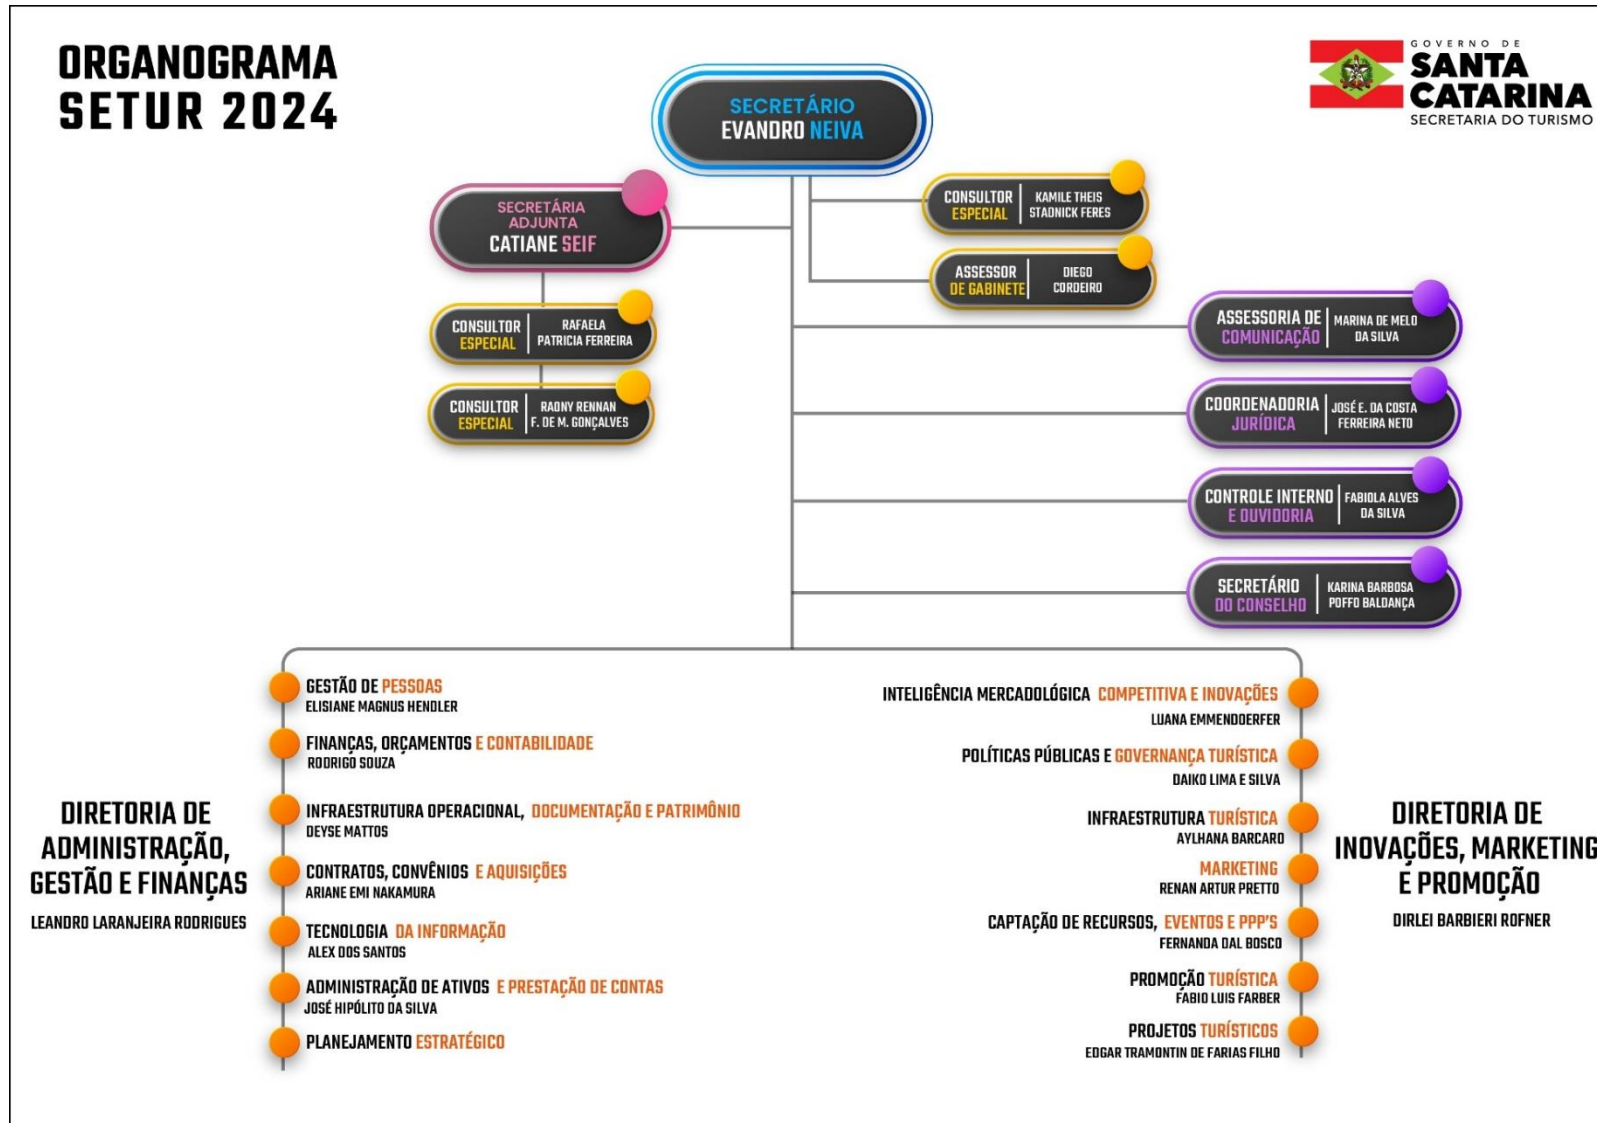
ORGANOGRAMA
SETUR 2024

GOVERNO DE
SANTA
CATARINA
SECRETARIA DO TURISMO

SECRETÁRIO
EVANDRO NEIVA

SECRETÁRIA ADJUNTA
CATIANE SEIF

CONSULTOR ESPECIAL | KAMILE THEIS STADNICK FERES

ASSESSOR DE GABINETE | DIEGO CORDEIRO

CONSULTOR ESPECIAL | RAFAELA PATRICIA FERREIRA

CONSULTOR ESPECIAL | RADNY RENNAN F. DE M. GONÇALVES

ASSESSORIA DE COMUNICAÇÃO | MARINA DE MELO DA SILVA

COORDENADORIA JURÍDICA | JOSÉ E. DA COSTA FERREIRA NETO

CONTROLE INTERNO E OUVIDORIA | FABIOLA ALVES DA SILVA

SECRETÁRIO DO CONSELHO | KARINA BARBOSA POFFO BALDANÇA

DIRETORIA DE ADMINISTRAÇÃO, GESTÃO E FINANÇAS
LEANDRO LARANJEIRA RODRIGUES

GESTÃO DE PESSOAS
ELISIANE MAGNUS HENDLER

FINANÇAS, ORÇAMENTOS E CONTABILIDADE
RODRIGO SOUZA

INFRAESTRUTURA OPERACIONAL, DOCUMENTAÇÃO E PATRIMÔNIO
DEYSE MATTOS

CONTRATOS, CONVÊNIOS E AQUISIÇÕES
ARIANE EMI NAKAMURA

TECNOLOGIA DA INFORMAÇÃO
ALEX DOS SANTOS

ADMINISTRAÇÃO DE ATIVOS E PRESTAÇÃO DE CONTAS
JOSÉ HIPÓLITO DA SILVA

PLANEJAMENTO ESTRATÉGICO

INTELIGÊNCIA MERCADOLÓGICA COMPETITIVA E INOVAÇÕES
LUANA EMMENDOERFER

POLÍTICAS PÚBLICAS E GOVERNANÇA TURÍSTICA
DAIKO LIMA E SILVA

INFRAESTRUTURA TURÍSTICA
AYLHANA BARCARO

MARKETING
RENAN ARTUR PRETTO

CAPTAÇÃO DE RECURSOS, EVENTOS E PPP'S
FERNANDA DAL BOSCO

PROMOÇÃO TURÍSTICA
FÁBIO LUIS FARBER

PROJETOS TURÍSTICOS
EDGAR TRAMONTIN DE FARIAS FILHO

DIRETORIA DE INOVAÇÕES, MARKETING E PROMOÇÃO
DIRLEI BARBIERI ROFNER